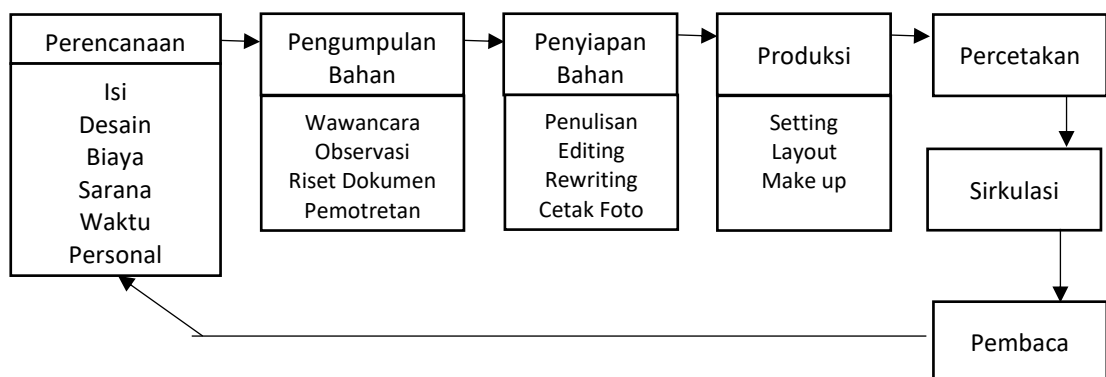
Perencanaan

Isi
Desain
Biaya
Sarana
Waktu
Personal

Pengumpulan Bahan

Wawancara
Observasi
Riset Dokumen
Pemotretan

Penyiapan Bahan

Penulisan
Editing
Rewriting
Cetak Foto

Produksi

Setting
Layout
Make up

Percetakan

Sirkulasi

Pembaca